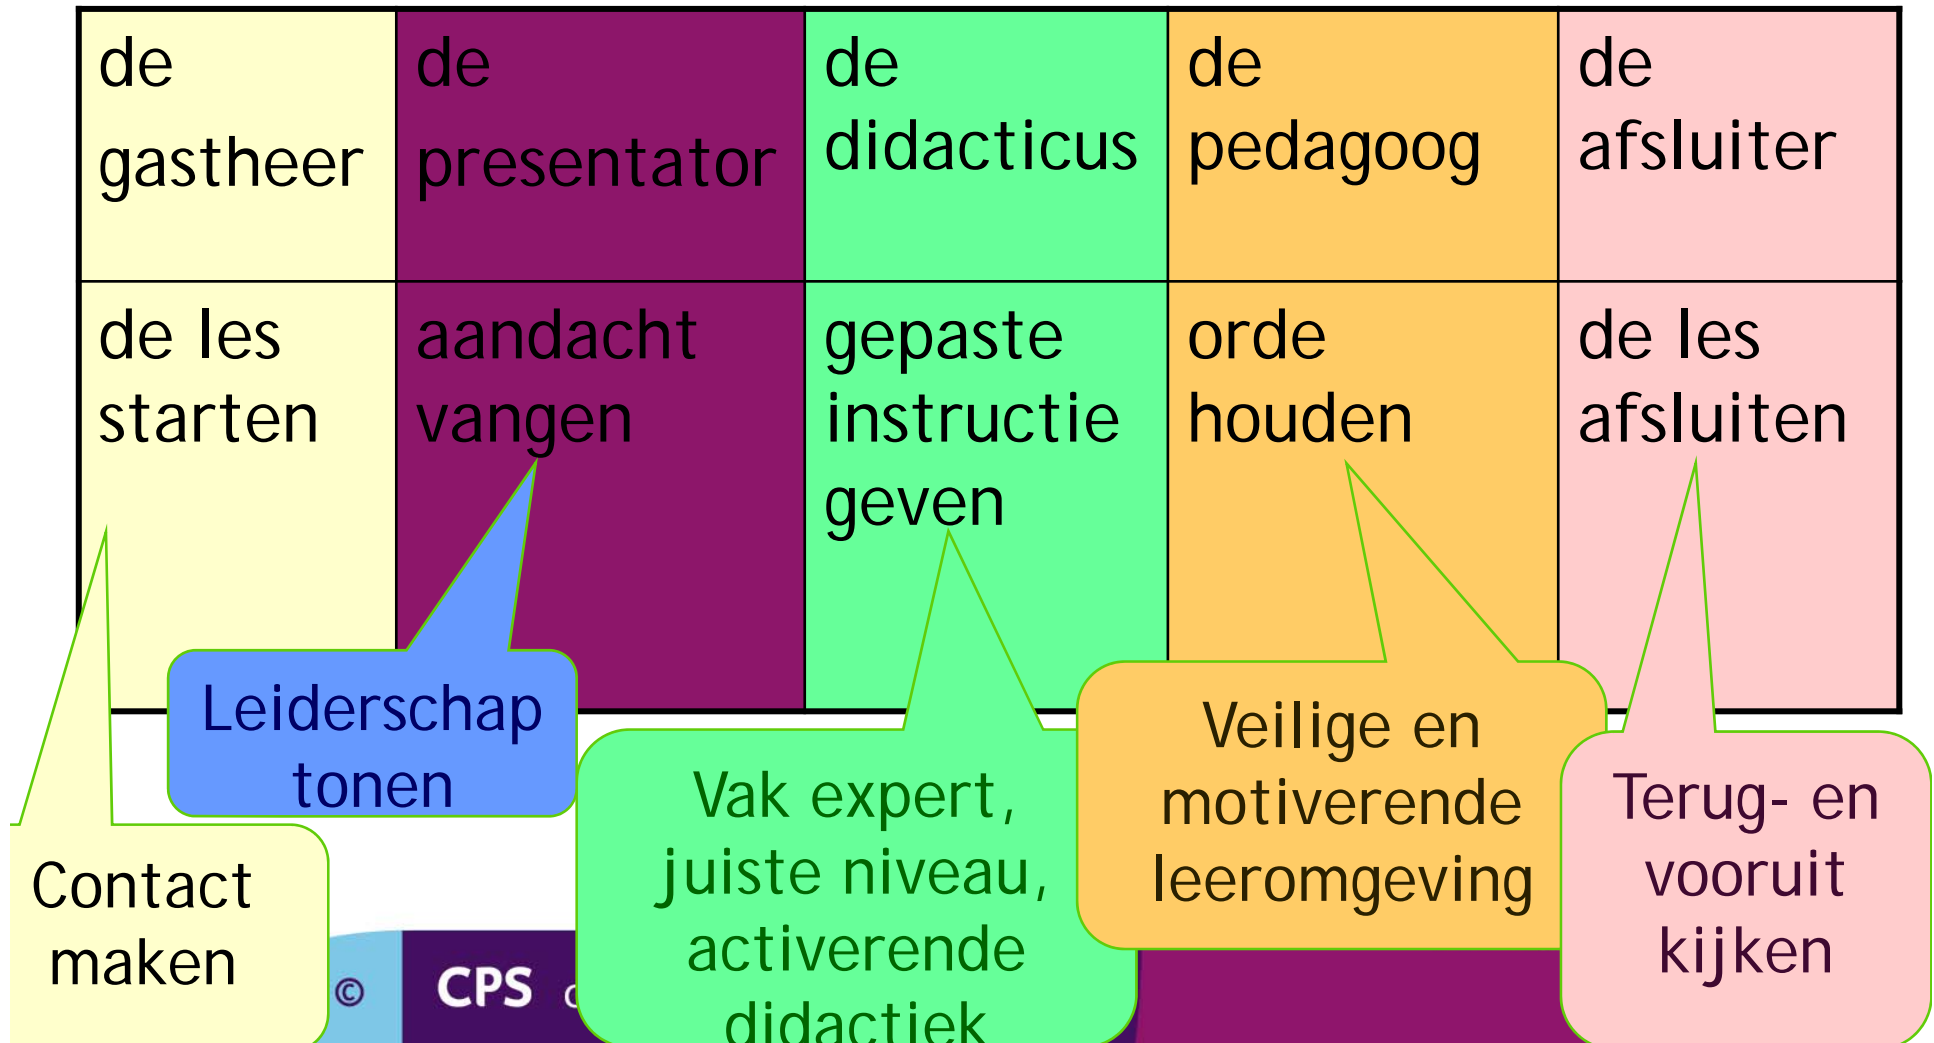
| de gastheer | de presentator | de didacticus | de pedagoog | de afsluiter |
|---|---|---|---|---|
| de les starten | aandacht vangen | gepaste instructie geven | orde houden | de les afsluiten |

Leiderschap tonen

Contact maken

© CPS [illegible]

Vak expert, juiste niveau, activerende didactiek

Veilige en motiverende leeromgeving

Terug- en vooruit kijken